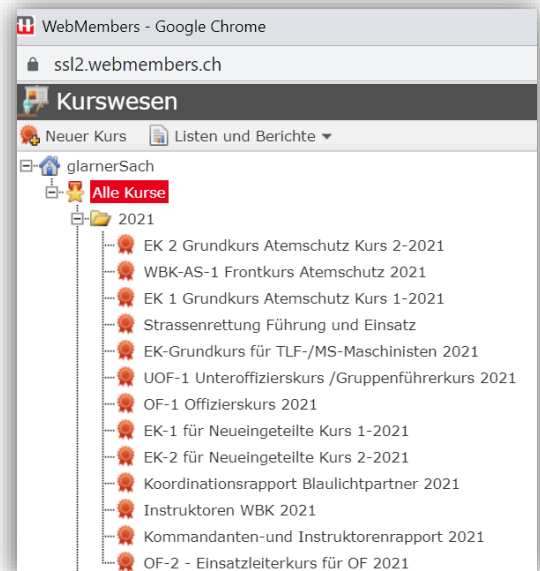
WebMembers - Google Chrome
ssl2.webmembers.ch
Kurswesen
Neuer Kurs
Listen und Berichte
glarnerSach
Alle Kurse
2021
EK 2 Grundkurs Atemschutz Kurs 2-2021
WBK-AS-1 Frontkurs Atemschutz 2021
EK 1 Grundkurs Atemschutz Kurs 1-2021
Strassenrettung Führung und Einsatz
EK-Grundkurs für TLF-/MS-Maschinisten 2021
UOF-1 Unteroffizierskurs /Gruppenführerkurs 2021
OF-1 Offizierskurs 2021
EK-1 für Neueingeteilte Kurs 1-2021
EK-2 für Neueingeteilte Kurs 2-2021
Koordinationsrapport Blaulichtpartner 2021
Instruktoren WBK 2021
Kommandanten-und Instruktorenrapport 2021
OF-2 - Einsatzleiterkurs für OF 2021